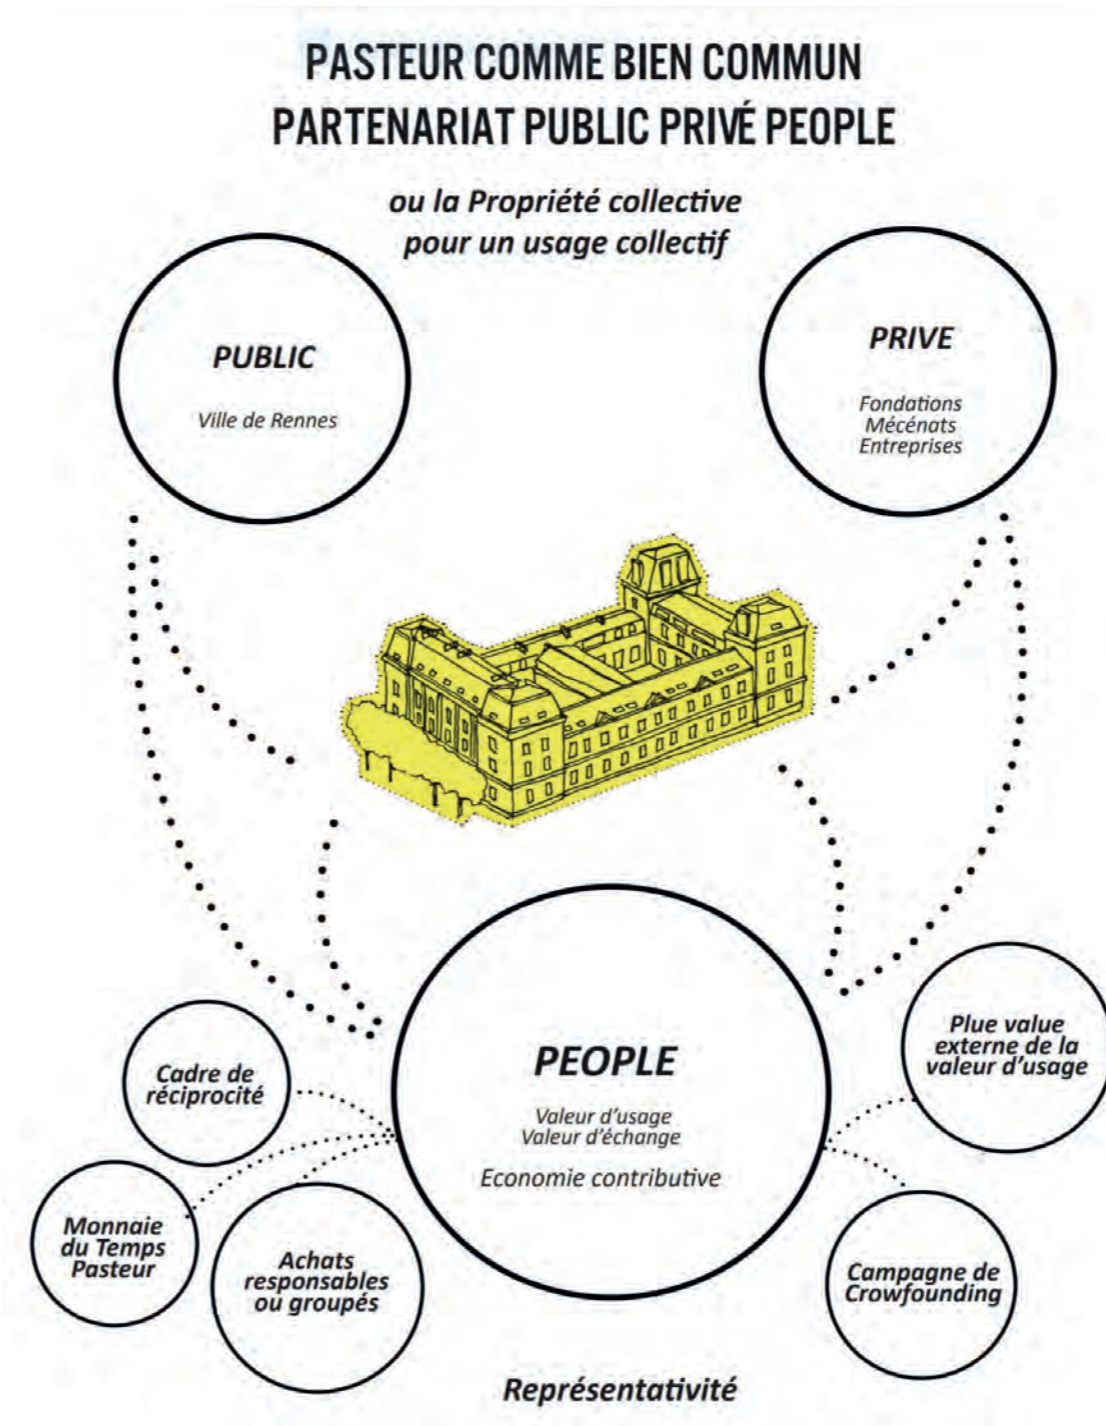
PASTEUR COMME BIEN COMMUN
PARTENARIAT PUBLIC PRIVÉ PEOPLE

ou la Propriété collective
pour un usage collectif

PUBLIC

Ville de Rennes

PRIVE

Fondations
Mécénats
Entreprises

PEOPLE

Valeur d'usage
Valeur d'échange

Economie contributive

Cadre de réciprocité

Monnaie du Temps Pasteur

Achats responsables ou groupés

Plue value externe de la valeur d'usage

Campagne de Crowfounding

Représentativité